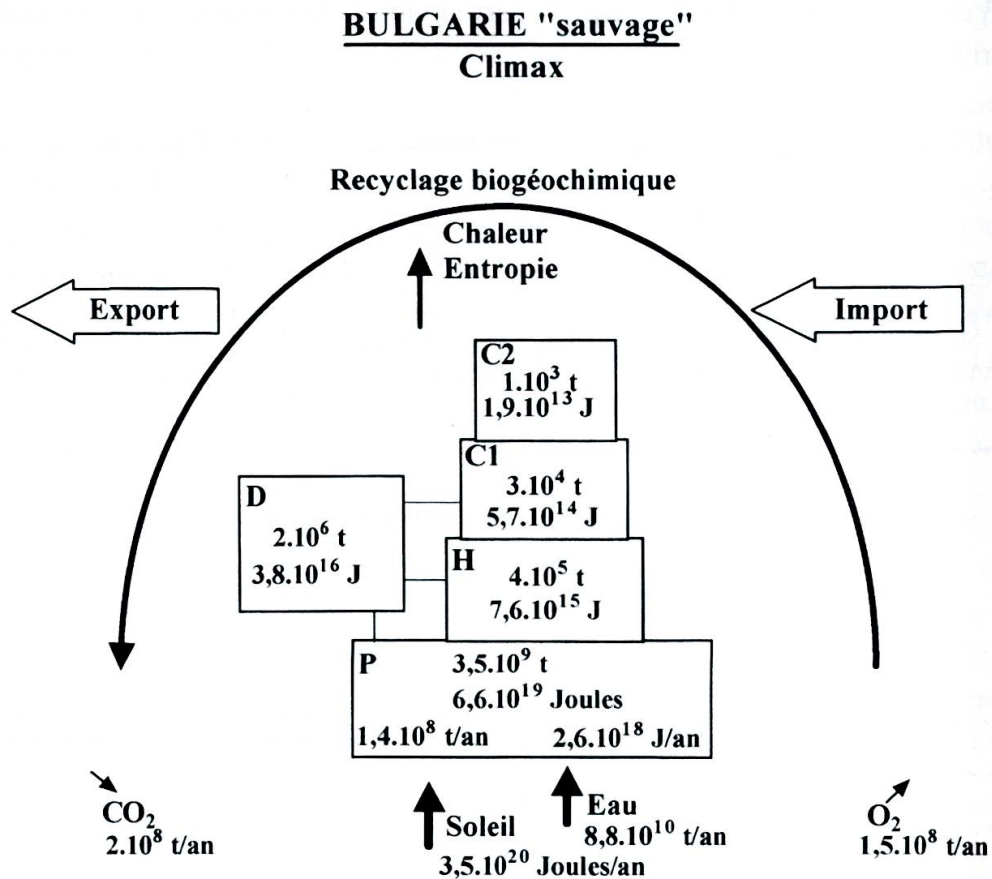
BULGARIE "sauvage"
Climax

Recyclage biogéochimique

Chaleur
Entropie

Export

Import

C2
$1.10^3$ t
$1,9.10^{13}$ J

C1
$3.10^4$ t
$5,7.10^{14}$ J

D
$2.10^6$ t
$3,8.10^{16}$ J

H
$4.10^5$ t
$7,6.10^{15}$ J

P $3,5.10^9$ t
$6,6.10^{19}$ Joules
$1,4.10^8$ t/an $2,6.10^{18}$ J/an

$CO_2$
$2.10^8$ t/an

Soleil
$3,5.10^{20}$ Joules/an

Eau
$8,8.10^{10}$ t/an

$O_2$
$1,5.10^8$ t/an